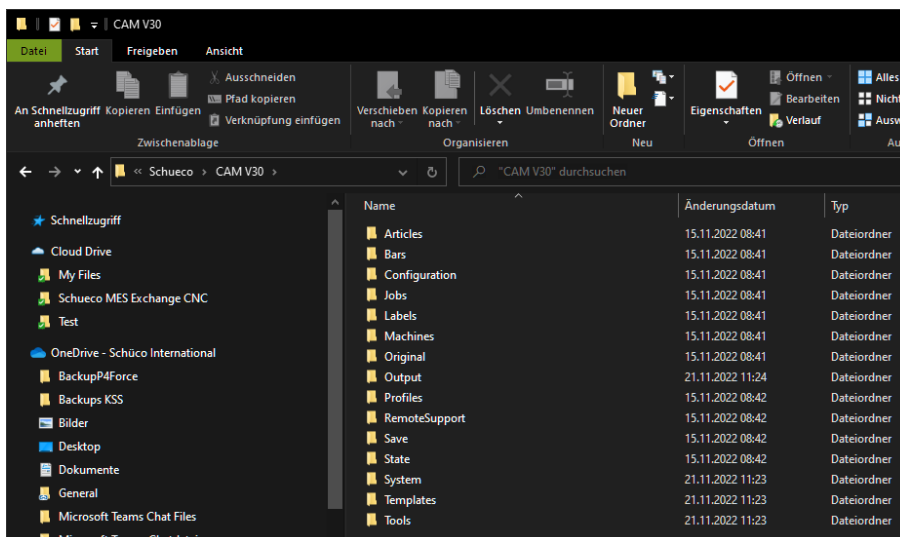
CAM V30

Datei Start Freigeben Ansicht

An Schnellzugriff anheften Kopieren Einfügen Ausschneiden Pfad kopieren Verknüpfung einfügen
Zwischenablage

Verschieben nach Kopieren nach Löschen Umbenennen
Organisieren

Neuer Ordner
Neu

Eigenschaften Öffnen Bearbeiten Verlauf
Öffnen

Alles Nicht Ausw
Au

« Schueco › CAM V30 ›

"CAM V30" durchsuchen

Schnellzugriff
Cloud Drive
My Files
Schueco MES Exchange CNC
Test
OneDrive - Schüco International
BackupP4Force
Backups KSS
Bilder
Desktop
Dokumente
General
Microsoft Teams Chat Files

| Name | Änderungsdatum | Typ |
|---|---|---|
| Articles | 15.11.2022 08:41 | Dateiordner |
| Bars | 15.11.2022 08:41 | Dateiordner |
| Configuration | 15.11.2022 08:41 | Dateiordner |
| Jobs | 15.11.2022 08:41 | Dateiordner |
| Labels | 15.11.2022 08:41 | Dateiordner |
| Machines | 15.11.2022 08:41 | Dateiordner |
| Original | 15.11.2022 08:41 | Dateiordner |
| Output | 21.11.2022 11:24 | Dateiordner |
| Profiles | 15.11.2022 08:42 | Dateiordner |
| RemoteSupport | 15.11.2022 08:42 | Dateiordner |
| Save | 15.11.2022 08:42 | Dateiordner |
| State | 15.11.2022 08:42 | Dateiordner |
| System | 21.11.2022 11:23 | Dateiordner |
| Templates | 21.11.2022 11:23 | Dateiordner |
| Tools | 21.11.2022 11:23 | Dateiordner |